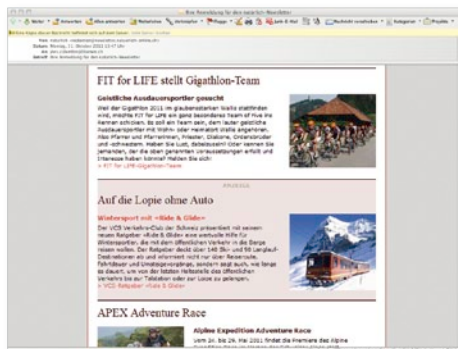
Ihre Anmeldung für den kostenlosen Newsletter

Weiter | Antworten | Allen antworten | Weiterleiten | Verknüpfen | Flagge | Junk-E-Mail | Nachricht verschieben | Kategorien | Projekte

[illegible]

Von: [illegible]
Datum: Montag, 11. Oktober 2010 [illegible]
An: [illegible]
Betreff: Ihre Anmeldung für den kostenlosen Newsletter

FIT for LIFE stellt Gigathlon-Team

Geistliche Ausdauersportler gesucht

Weil der Gigathlon 2011 im glaubensstarken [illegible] stattfinden wird, möchte FIT for LIFE ein ganz besonderes Team of Five ins Rennen schicken. So soll ein Team sein, dem lauter geistliche Ausdauersportler mit Wohn- oder Heimatort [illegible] angehören. Also Pfarrer und Pfarrerinnen, Priester, Diakone, Ordensbrüder und -schwestern. Haben Sie Lust, dabeizusein? Oder kennen Sie jemanden, der die oben genannten Voraussetzungen erfüllt und Interesse haben könnte? Melden Sie sich!

> FIT for LIFE-Gigathlon-Team

ANZEIGE

Auf die Lopie ohne Auto

Wintersport mit «Ride & Glide»

Der VCS Verkehrs-Club der Schweiz präsentiert mit seinem neuen Ratgeber «Ride & Glide» eine wertvolle Hilfe für Wintersportler, die mit dem öffentlichen Verkehr in die Berge reisen wollen. Der Ratgeber deckt über 140 Ski- und 50 Langlauf-Destinationen ab und informiert nicht nur über Reiserouten, Fahrkosten und Umsteigevorgänge, sondern zeigt auch, wie lange es dauert, um von der letzten Haltestelle des öffentlichen Verkehrs bis zur Talstation oder zur Loipe zu gelangen.

> VCS Ratgeber «Ride & Glide»

APEX Adventure Race

Alpine Expedition Adventure Race

Vom 26. bis 29. Mai 2011 findet die Premiere des Alpine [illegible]